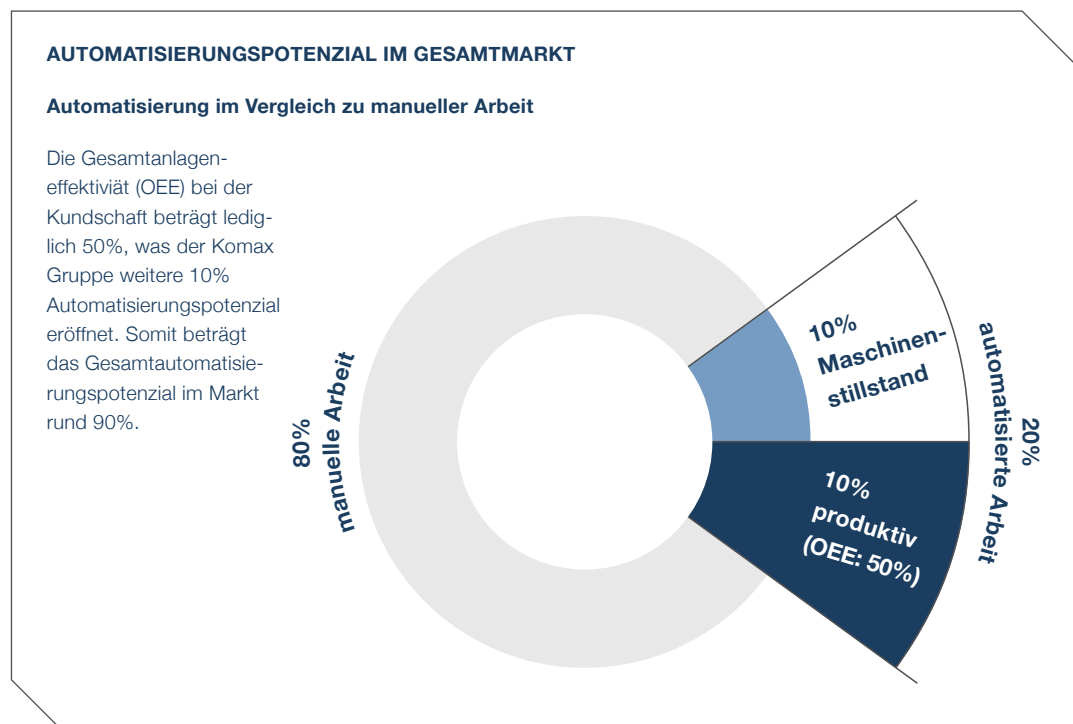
AUTOMATISIERUNGSPOTENZIAL IM GESAMTMARKT

Automatisierung im Vergleich zu manueller Arbeit

Die Gesamtanlageneffektiviät (OEE) bei der Kundschaft beträgt lediglich 50%, was der Komax Gruppe weitere 10% Automatisierungspotenzial eröffnet. Somit beträgt das Gesamtautomatisierungspotenzial im Markt rund 90%.

80% manuelle Arbeit

10% Maschinenstillstand

10% produktiv (OEE: 50%)

20% automatisierte Arbeit